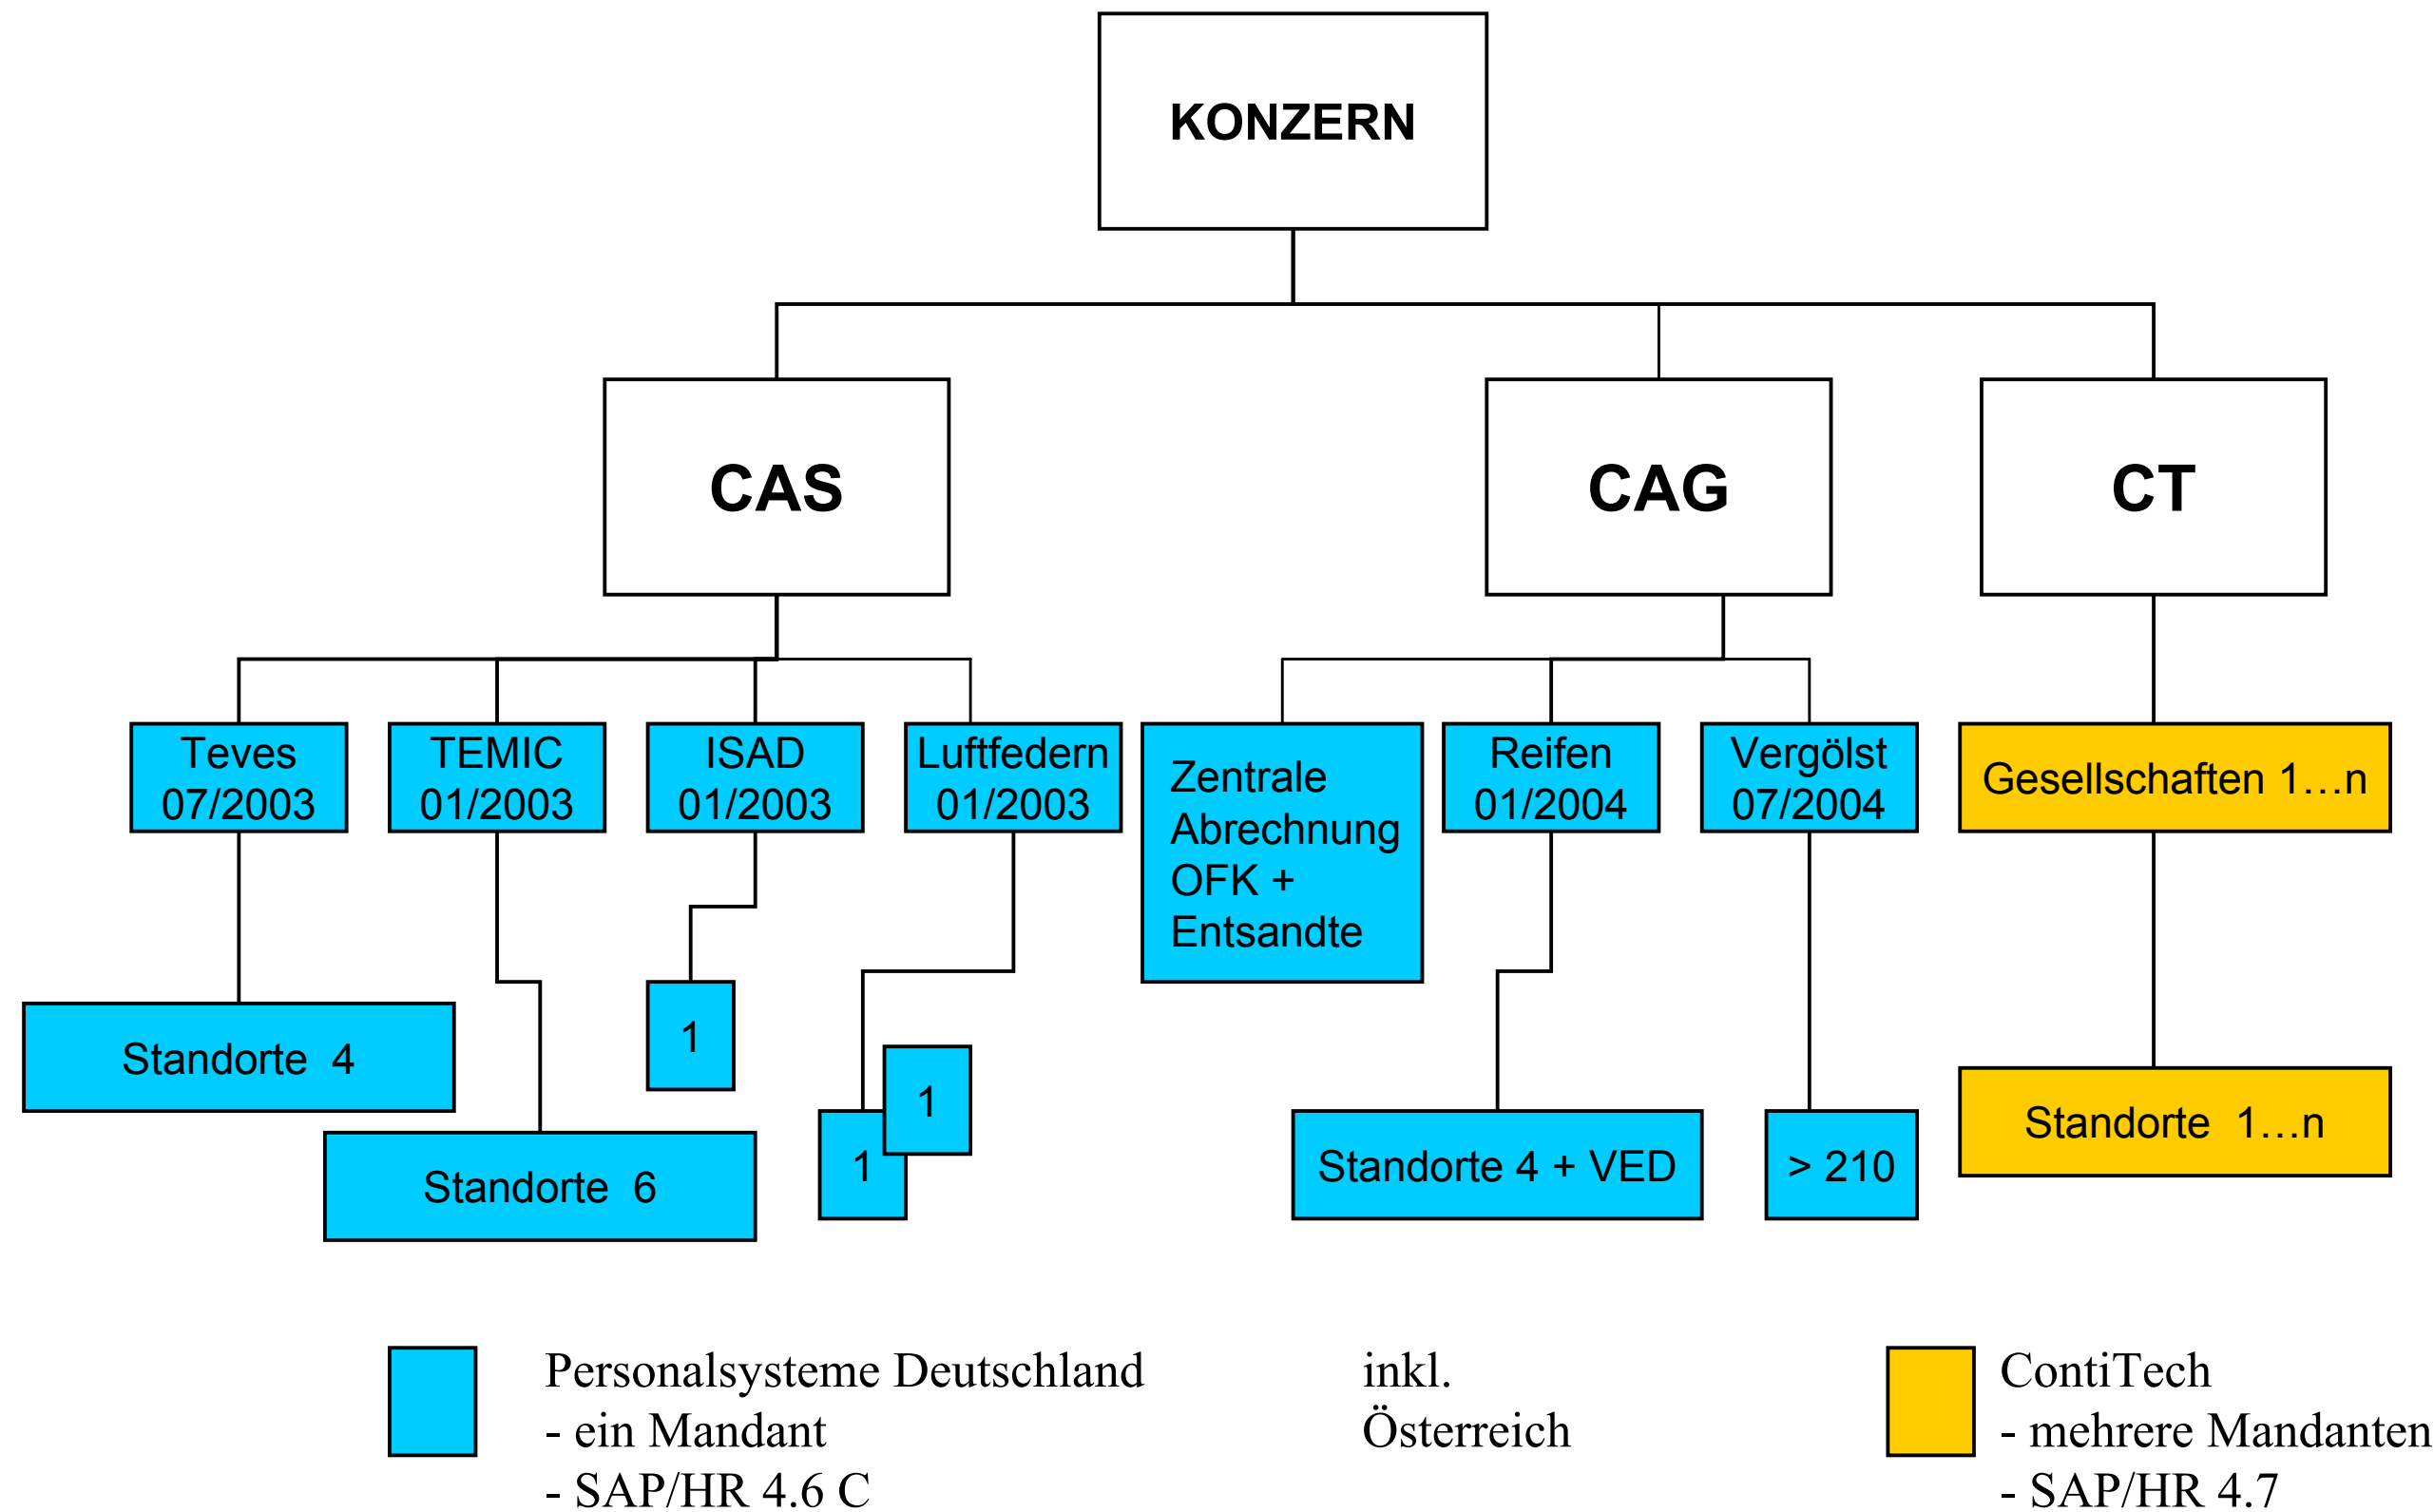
KONZERN

CAS

CAG

CT

Teves 07/2003

TEMIC 01/2003

ISAD 01/2003

Luftfedern 01/2003

Zentrale Abrechnung OFK + Entsandte

Reifen 01/2004

Vergölst 07/2004

Gesellschaften 1…n

Standorte 4

Standorte 6

1

1

1

Standorte 4 + VED

> 210

Standorte 1…n

Personalsysteme Deutschland
- ein Mandant
- SAP/HR 4.6 C

inkl.
Österreich

ContiTech
- mehrere Mandanten
- SAP/HR 4.7